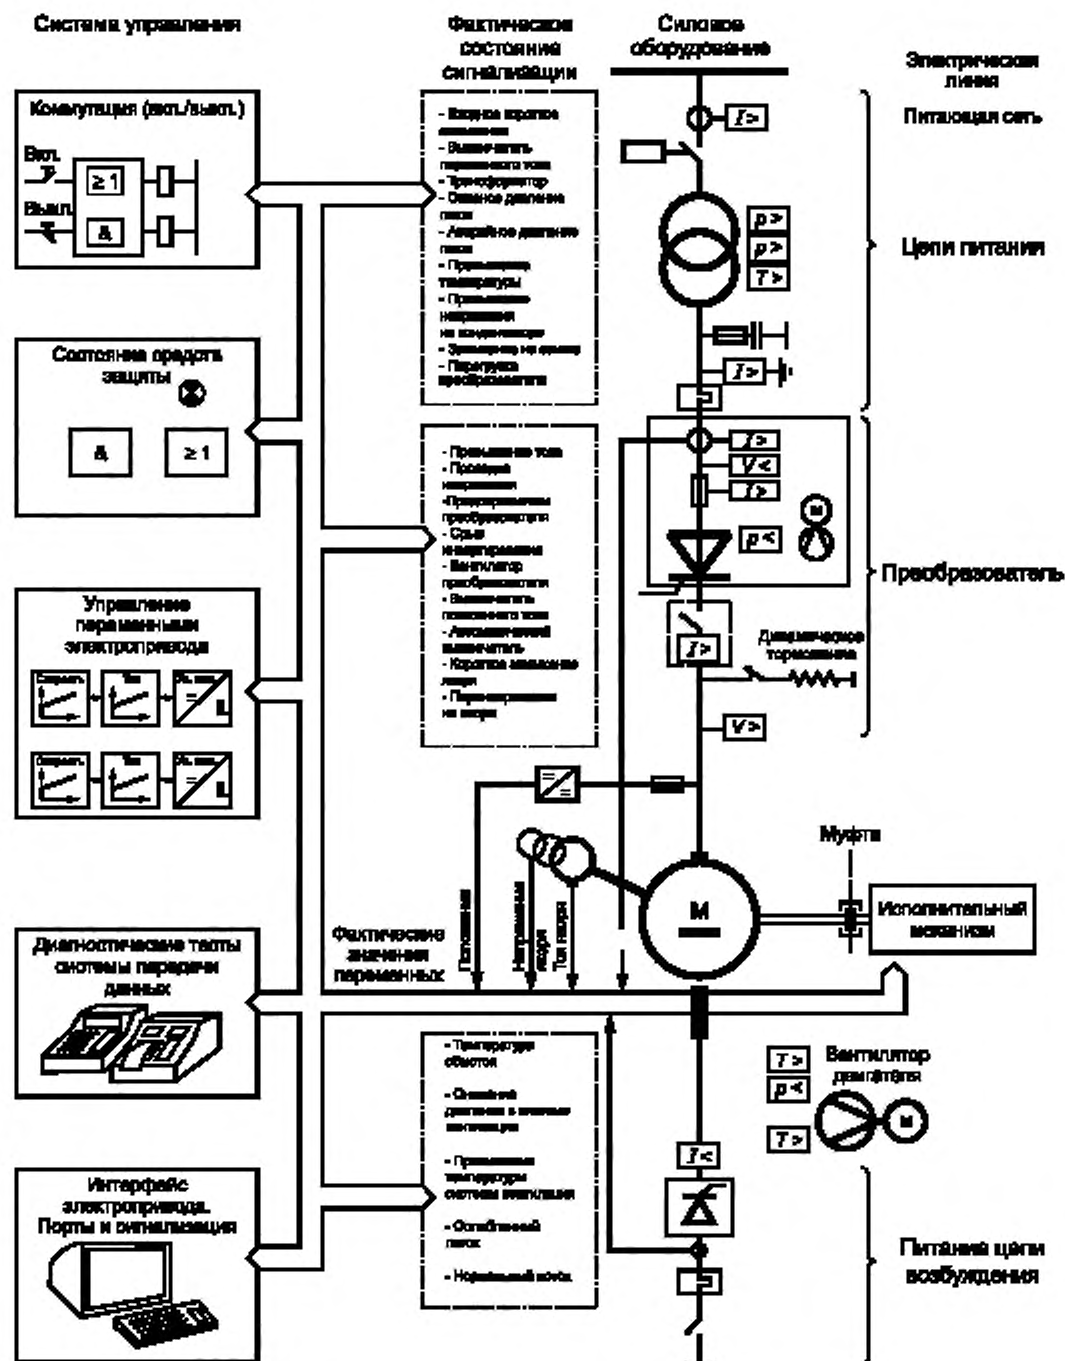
Система управления

Фактическое состояние сигнализации

Силовое оборудование

Электрическая линия

Питающая сеть

Цепи питания

Преобразователь

Коммутация (вкл./выкл.)

Вкл.

Выкл.

≥ 1

&

- Входное короткое замыкание
- Выключатель переменного тока
- Трансформатор
- Опасное давление газа
- Аварийное давление газа
- Превышение температуры
- Превышение напряжения на конденсаторе
- Замыкание на землю
- Перегрузка преобразователя

$I>$

$p>$

$p>$

$T>$

$I>$

Состояние средств защиты

&

≥ 1

- Превышение тока
- Провалы напряжения
- Предохранители преобразователя
- Срыв инвертирования
- Вентилятор преобразователя
- Выключатель постоянного тока
- Автоматический выключатель
- Короткое замыкание якоря
- Перенапряжение на якоре

$I>$

$V<$

$T>$

$p<$

M

Управление переменными электропривода

$I>$

Динамическое торможение

$V>$

Муфта

Исполнительный механизм

M

Фактические значения переменных

Положение

Напряжение якоря

Ток якоря

Диагностические тесты системы передачи данных

- Температура обмоток
- Снижение давления в системе вентиляции
- Превышение температуры системы охлаждения
- Ослабленный поток
- Нормальный поток

$T>$

$p<$

$T>$

Вентилятор двигателя

M

$I<$

Интерфейс электропривода. Порты и сигнализация

Питание цепи возбуждения